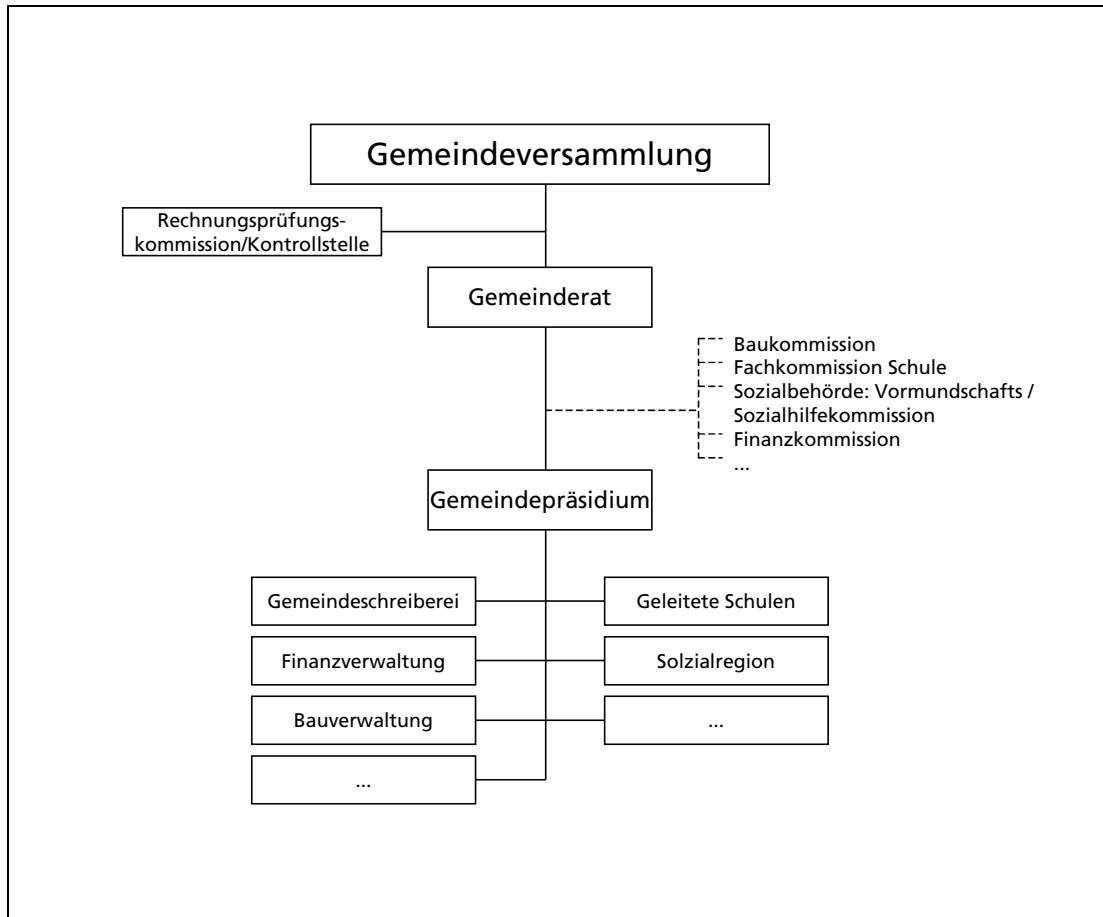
Gemeindeversammlung

Rechnungsprüfungskommission/Kontrollstelle

Gemeinderat

Baukommission
Fachkommission Schule
Sozialbehörde: Vormundschafts / Sozialhilfekommission
Finanzkommission
...

Gemeindepräsidium

Gemeindeschreiberei

Geleitete Schulen

Finanzverwaltung

Solzialregion

Bauverwaltung

...

...